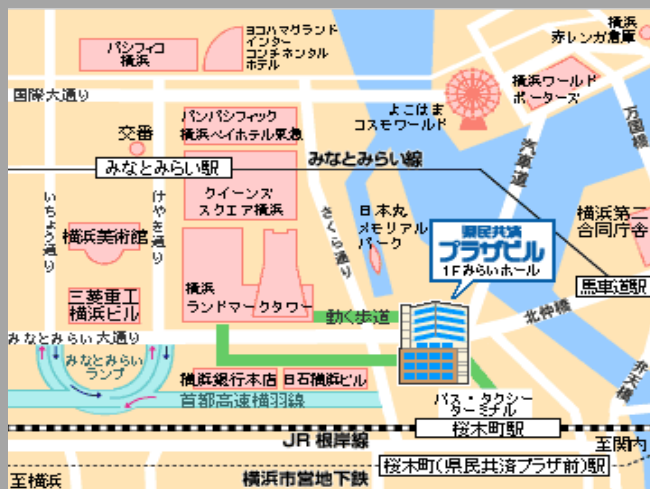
パシフィコ横浜

ヨコハマグランドインターコンチネンタルホテル

横浜赤レンガ倉庫

国際大通り

横浜ワールドポーターズ

パンパシフィック横浜ベイホテル東急

よこはまコスモワールド

万国橋

交番

みなとみらい駅

みなとみらい線

汽車道

いちょう通り

けやき通り

クイーンズスクエア横浜

さくら通り

日本丸メモリアルパーク

県民共済プラザビル

1F みらいホール

横浜第二合同庁舎

横浜美術館

横浜ランドマークタワー

馬車道駅

北仲橋

三菱重工横浜ビル

動く歩道

みなとみらい大通り

みなとみらいランプ

横浜銀行本店

日石横浜ビル

弁天橋

首都高速横羽線

バス・タクシーターミナル

JR 根岸線

桜木町駅

至関内

至横浜

横浜市営地下鉄

桜木町(県民共済プラザ前)駅